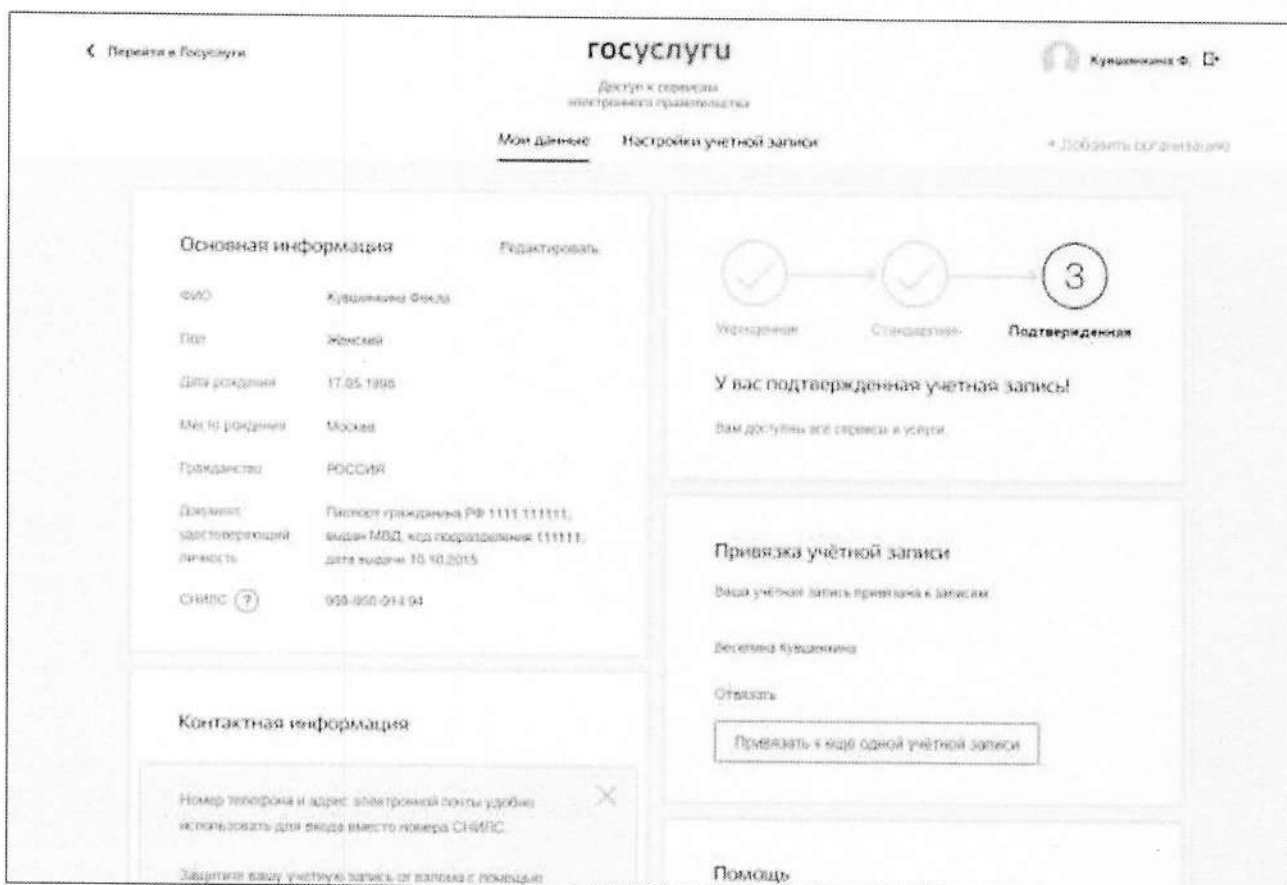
< Перейти в Госуслуги

госуслуги

Доступ к сервисам электронного правительства

Кувшинкина Ф.

Мои данные   Настройки учетной записи

+ Добавить организацию

Основная информация   Редактировать

ФИО   Кувшинкина Фекла

Пол   Женский

Дата рождения   17.05.1998

Место рождения   Москва

Гражданство   РОССИЯ

Документ, удостоверяющий личность   Паспорт гражданина РФ 1111 111111, выдан МВД, код подразделения 111111, дата выдачи 10.10.2015

СНИЛС (?)   000-000-014 94

Упрощенная   Стандартная   3 Подтвержденная

У вас подтвержденная учетная запись!

Вам доступны все сервисы и услуги.

Привязка учётной записи

Ваша учётная запись привязана к записям

Веселина Кувшинкина

Отвязать

Привязать к ещё одной учётной записи

Контактная информация

Номер телефона и адрес электронной почты удобно использовать для входа вместо номера СНИЛС.

Защитите вашу учетную запись от взлома с помощью

Помощь